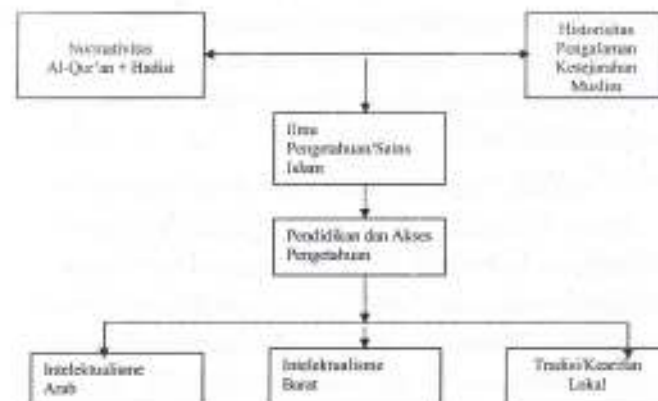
Normativitas Al-Qur'an + Hadist

Historisitas Pengalaman Kesejarahan Muslim

Ilmu Pengetahuan/Sains Islam

Pendidikan dan Akses Pengetahuan

Intelektualisme Arab

Intelektualisme Barat

Tradisi/Kearifan Lokal